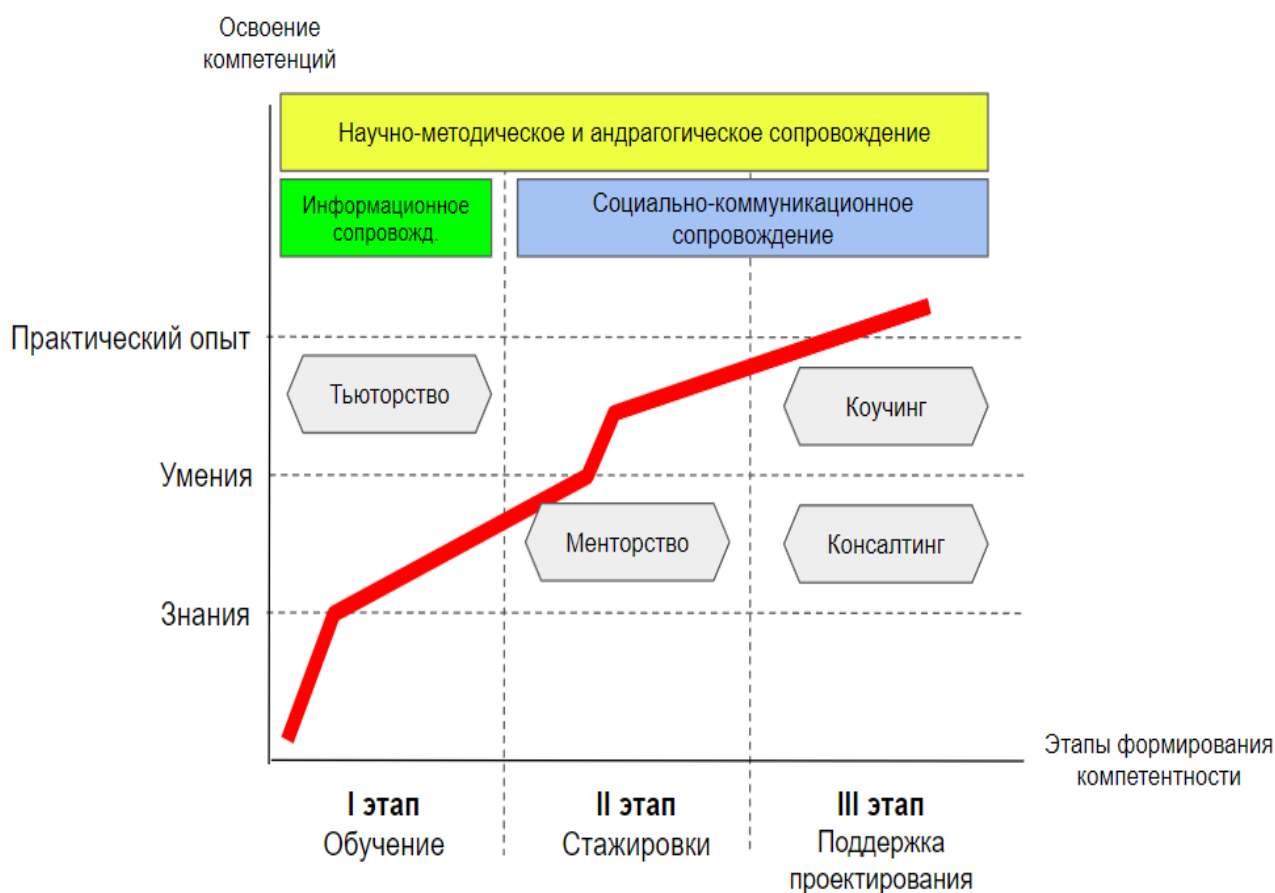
Освоение компетенций

Научно-методическое и андрагогическое сопровождение

Информационное сопровожд.

Социально-коммуникационное сопровождение

Практический опыт

Тьюторство

Коучинг

Умения

Менторство

Консалтинг

Знания

Этапы формирования компетентности

I этап
Обучение

II этап
Стажировки

III этап
Поддержка проектирования